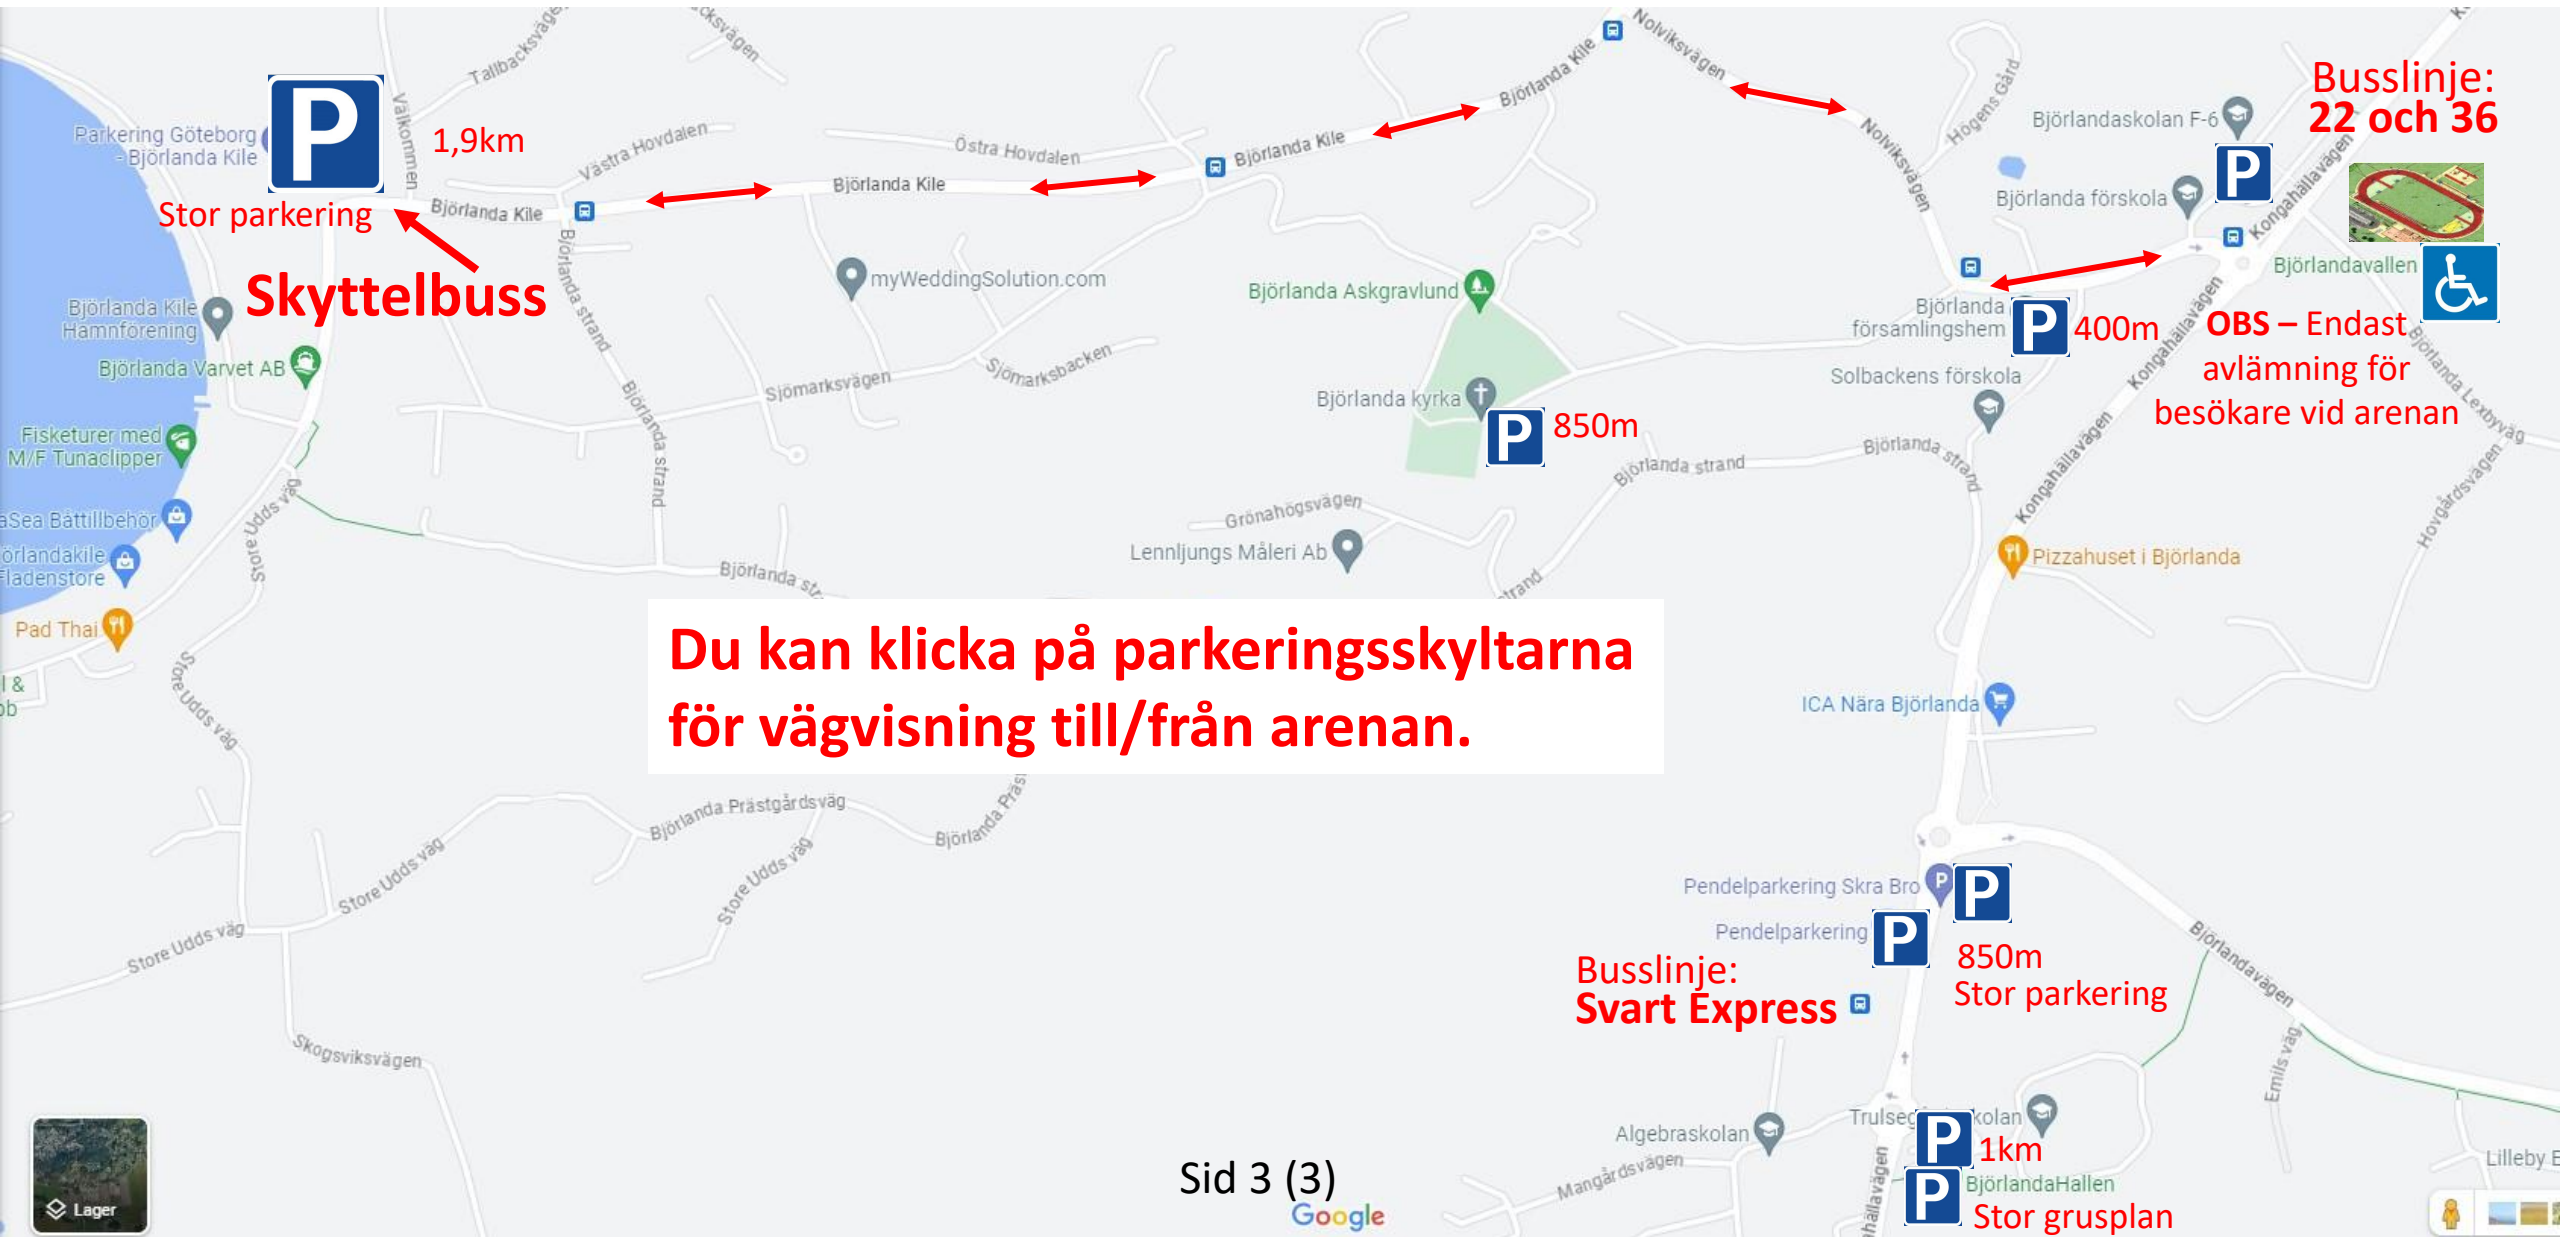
Busslinje:
22 och 36

P
1,9km
Stor parkering
Skyttelbuss

Parkering Göteborg - Björlanda Kile
Tallbacksvägen
Valkommen
Västra Hovdalen
Östra Hovdalen
Björlanda Kile
Björlanda Kile
Björlanda Kile
Björlanda Kile
Nolviksvägen
Nolviksvägen
Hogens Gård
Björlandaskolan F-6
Björlanda förskola
Kongahällavägen
Björlandavallen
P
myWeddingSolution.com
Björlanda Askgravlund
Björlanda församlingshem
P 400m
OBS – Endast avlämning för besökare vid arenan
Björlanda Kile Hamnförening
Björlanda Varvet AB
Sjömarksvägen
Sjömarksbacken
Björlanda strand
Björlanda kyrka
P 850m
Solbackens förskola
Fisketurer med M/F Tunaclipper
Björlanda strand
Björlanda strand
Björlanda strand
Kongahällavägen
Björlanda Lexbyväg
Hovgårdsvägen
aSea Båttillbehör
örlandakile fladenstore
Store Udds väg
Grönahögsvägen
Lennljungs Måleri Ab
Pizzahuset i Björlanda
Pad Thai
Björlanda str

Du kan klicka på parkeringsskyltarna för vägvisning till/från arenan.

ICA Nära Björlanda
Store Udds väg
Björlanda Prästgårdsväg
Björlanda Präs
Store Udds väg
Store Udds väg
Store Udds väg
Pendelparkering Skra Bro
P
Pendelparkering
P
850m
Stor parkering
Busslinje:
Svart Express
Björlandavägen
Emils väg
Skogsviksvägen
Algebraskolan
Trulse kolan
P 1km
P BjörlandaHallen
Stor grusplan
Mangårdsvägen
Lilleby
Lager
Sid 3 (3)
Google